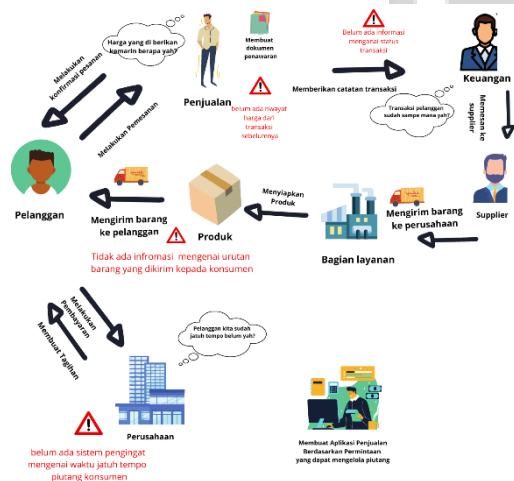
Harga yang di berikan kemarin berapa yah?

Membuat dokumen penawaran

Belum ada informasi mengenai status transaksi

Keuangan

Melakukan konfirmasi pesanan

Melakukan Pemesanan

Penjualan

belum ada riwayat harga dari transaksi sebelumnya

Memberikan catatan transaksi

Transaksi pelanggan sudah sampe mana yah?

Memesan ke Supplier

Pelanggan

Mengirim barang ke pelanggan

Produk

Menyiapkan Produk

Mengirim barang ke perusahaan

Supplier

Bagian layanan

Tidak ada infromasi mengenai urutan barang yang dikirim kepada konsumen

Melakukan Pembayaran

Membuat Tagihan

Pelanggan kita sudah jatuh tempo belum yah?

Perusahaan

belum ada sistem pengingat mengenai waktu jatuh tempo piutang konsumen

Membuat Aplikasi Penjualan Berdasarkan Permintaan yang dapat mengelola piutang